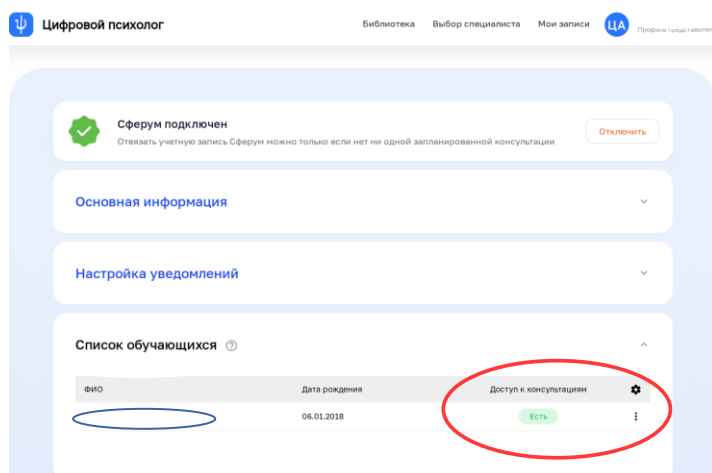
Цифровой психолог

Библиотека Выбор специалиста Мои записи ЦА Профиль представител

Сферум подключен

Отвязать учетную запись Сферум можно только если нет ни одной запланированной консультации

Отключить

Основная информация

Настройка уведомлений

Список обучающихся

| ФИО | Дата рождения | Доступ к консультациям |
|---|---|---|
| | 06.01.2018 | Есть |